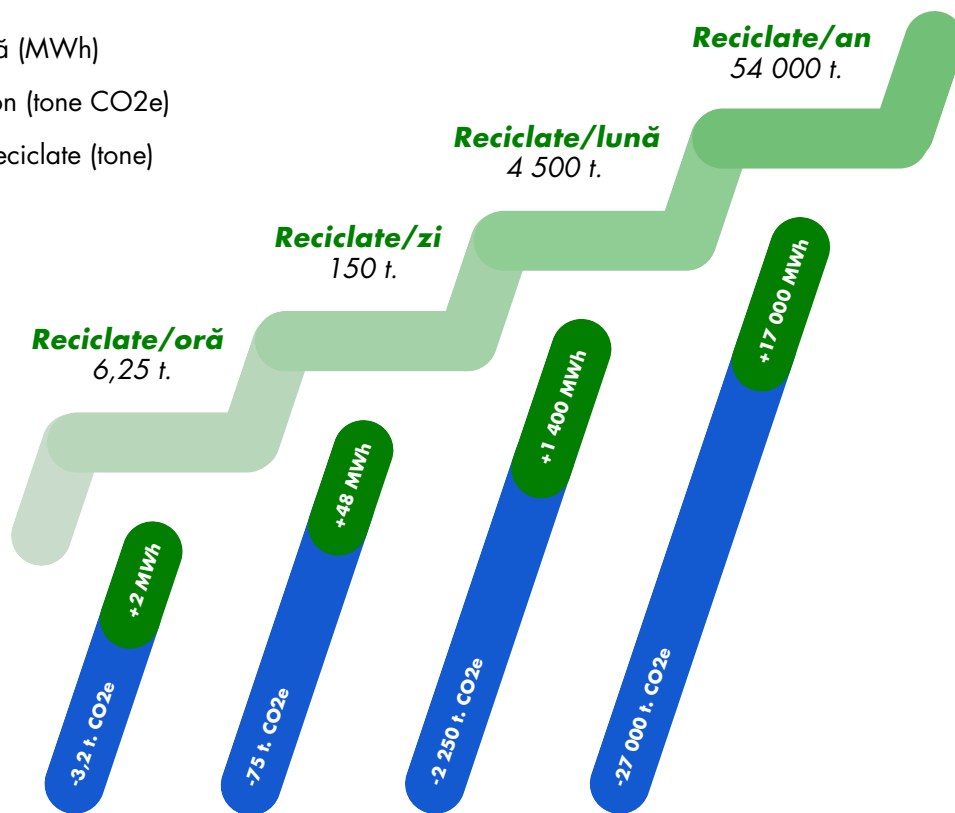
ă (MWh)
on (tone CO2e)
eciclate (tone)

Reciclate/an
54 000 t.

Reciclate/lună
4 500 t.

Reciclate/zi
150 t.

Reciclate/oră
6,25 t.

+2 MWh
-3,2 t. CO2e

+48 MWh
-75 t. CO2e

+1 400 MWh
-2 250 t. CO2e

+17 000 MWh
-27 000 t. CO2e